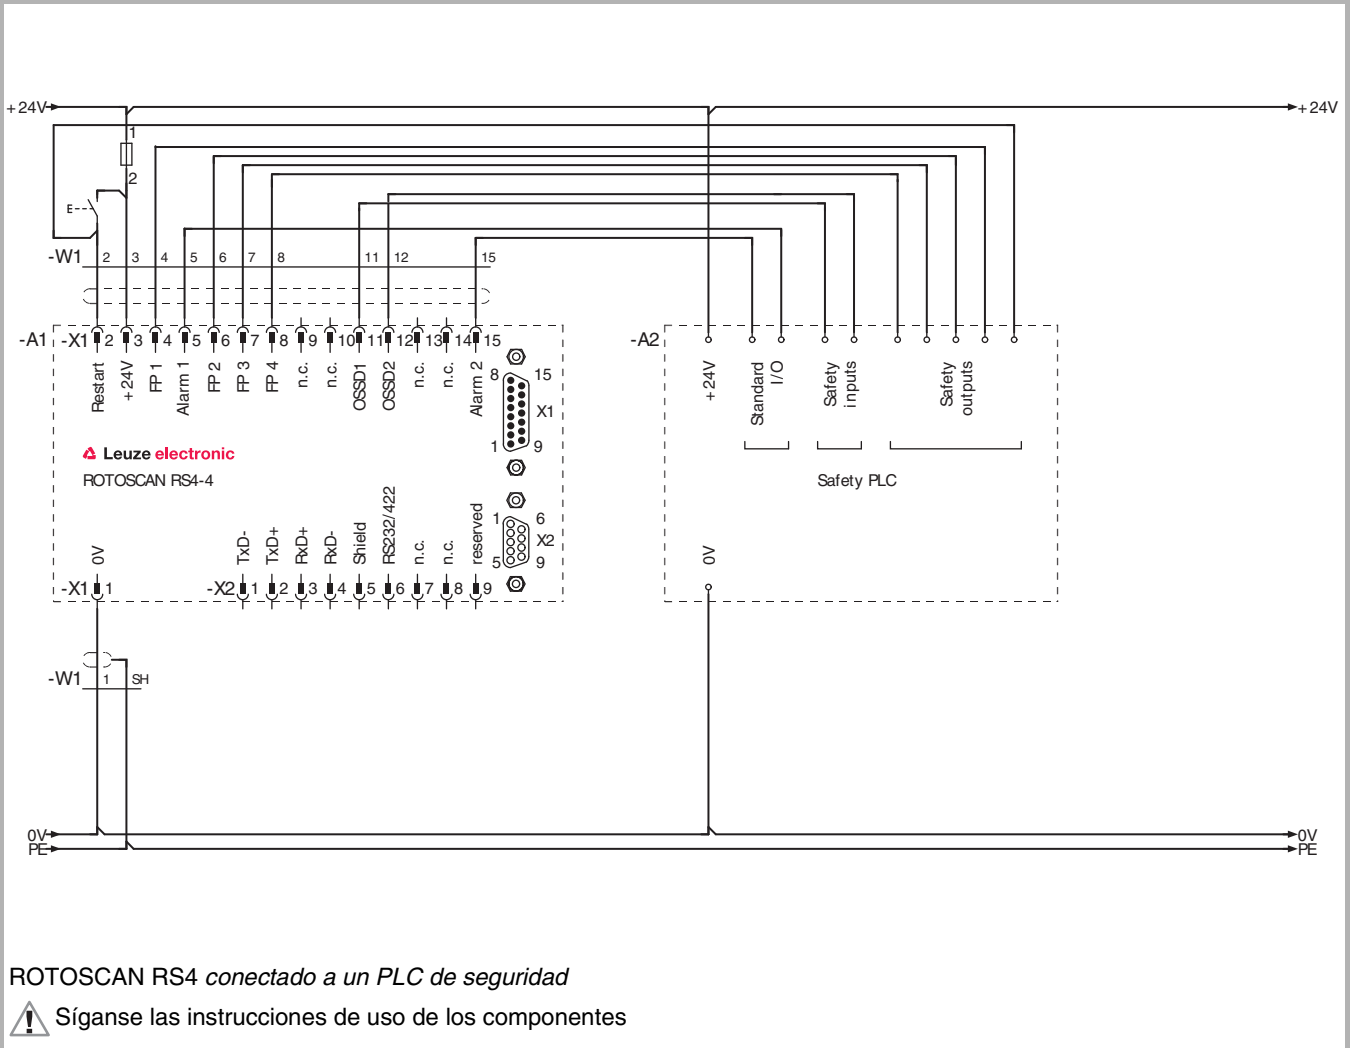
+24V
+24V
1
2
E
-W1
2
3
4
5
6
7
8
11
12
15
-A1
-X1
2
3
4
5
6
7
8
9
10
11
12
13
14
15
Restart
+24V
FP 1
Alarm 1
FP 2
FP 3
FP 4
n.c.
n.c.
OSSD1
OSSD2
n.c.
n.c.
Alarm 2
8
15
X1
1
9
Leuze electronic
ROTOSCAN RS4-4
0V
TxD-
TxD+
RxD+
RxD-
Shield
RS232/422
n.c.
n.c.
reserved
1
6
X2
5
9
-X1
1
-X2
1
2
3
4
5
6
7
8
9
-A2
+24V
Standard I/O
Safety inputs
Safety outputs
Safety PLC
0V
-W1
1
SH
0V
PE
0V
PE

ROTOSCAN RS4 *conectado a un PLC de seguridad*

Síganse las instrucciones de uso de los componentes